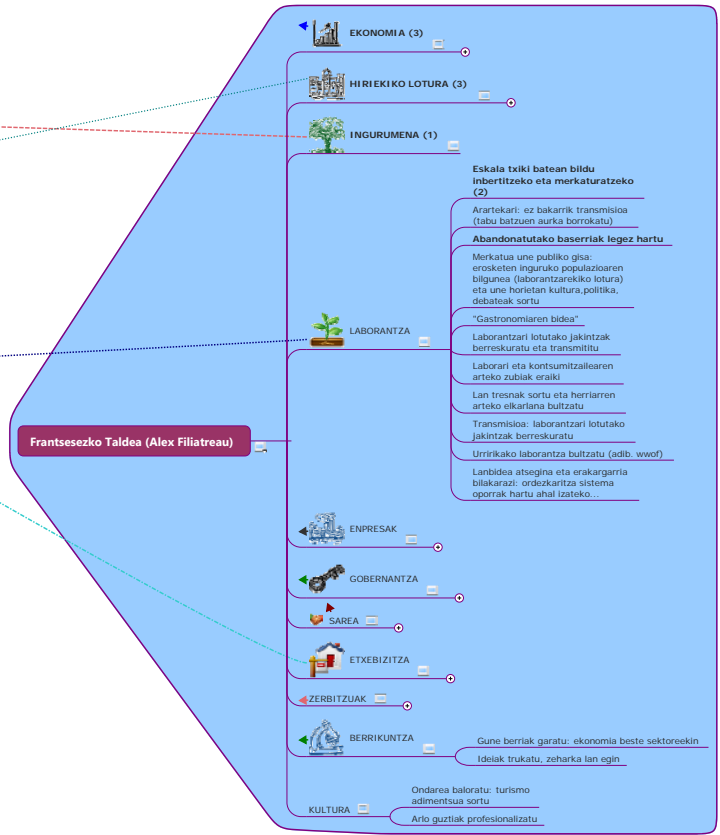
EKONOMIA (3)

HIRIEKIKO LOTURA (3)

INGURUMENA (1)

Eskala txiki batean bildu inbertitzeko eta merkaturatzeko (2)

Arartekari: ez bakarrik transmisioa (tabu batzuen aurka borrokatu)

Abandonatutako baserriak legez hartu

Merkatua une publiko gisa: erosketen inguruko populazioaren bilgunea (laborantzarekiko lotura) eta une horietan kultura,politika, debateak sortu

"Gastronomiaren bidea"

LABORANTZA

Laborantzari lotutako jakintzak berreskuratu eta transmititu

Laborari eta kontsumitzailearen arteko zubiak eraiki

Lan tresnak sortu eta herriarren arteko elkarlana bultzatu

Transmisioa: laborantzari lotutako jakintzak berreskuratu

Frantsesezko Taldea (Alex Filiatreau)

Urririkako laborantza bultzatu (adib. wwof)

Lanbidea atsegina eta erakargarria bilakarazi: ordezkaritza sistema oporrak hartu ahal izateko...

ENPRESAK

GOBERNANTZA

SAREA

ETXEBIZITZA

ZERBITZUAK

BERRIKUNTZA

Gune berriak garatu: ekonomia beste sektoreekin

Ideiak trukatu, zeharka lan egin

Ondarea baloratu: turismo adimentsua sortu

KULTURA

Arlo guztiak profesionalizatu